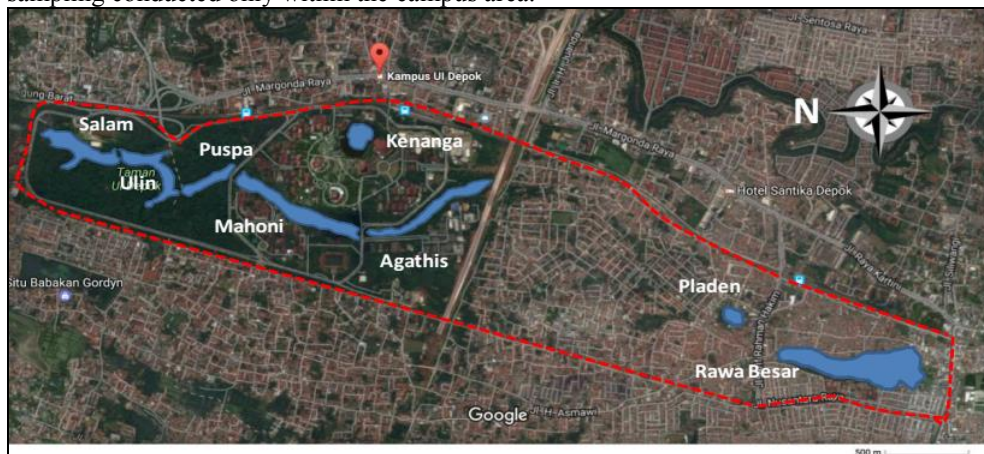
sampling conducted only within the campus area.

Kampus UI Depok

Jl. Margonda Raya

Jl. Sentosa Raya

N

Salam

Puspa

Kenanga

Taman

Ulin

Mahoni

Agathis

Jl. Margonda Raya

Hotel Santika Depok

Jl. Raya Kartini

Situ Babakan Gordyn

Pladen

Rawa Besar

Google

Jl. H. Asmawi

500 m